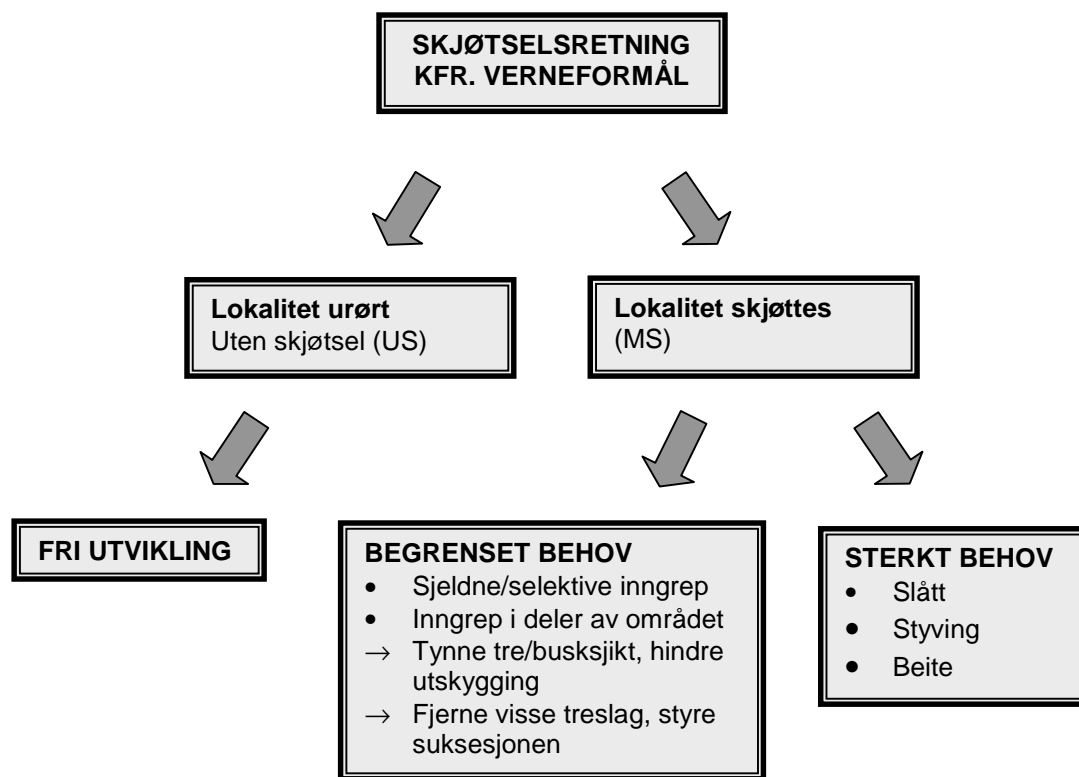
SKJØTSELSRETNING
KFR. VERNEFORMÅL

**Lokalitet urørt**
Uten skjøtsel (US)

**Lokalitet skjøttes**
(MS)

FRI UTVIKLING

BEGRENSET BEHOV
- Sjeldne/selektive inngrep
- Inngrep i deler av området
→ Tynne tre/busksjikt, hindre utskygging
→ Fjerne visse treslag, styre suksesjonen

STERKT BEHOV
- Slått
- Styving
- Beite